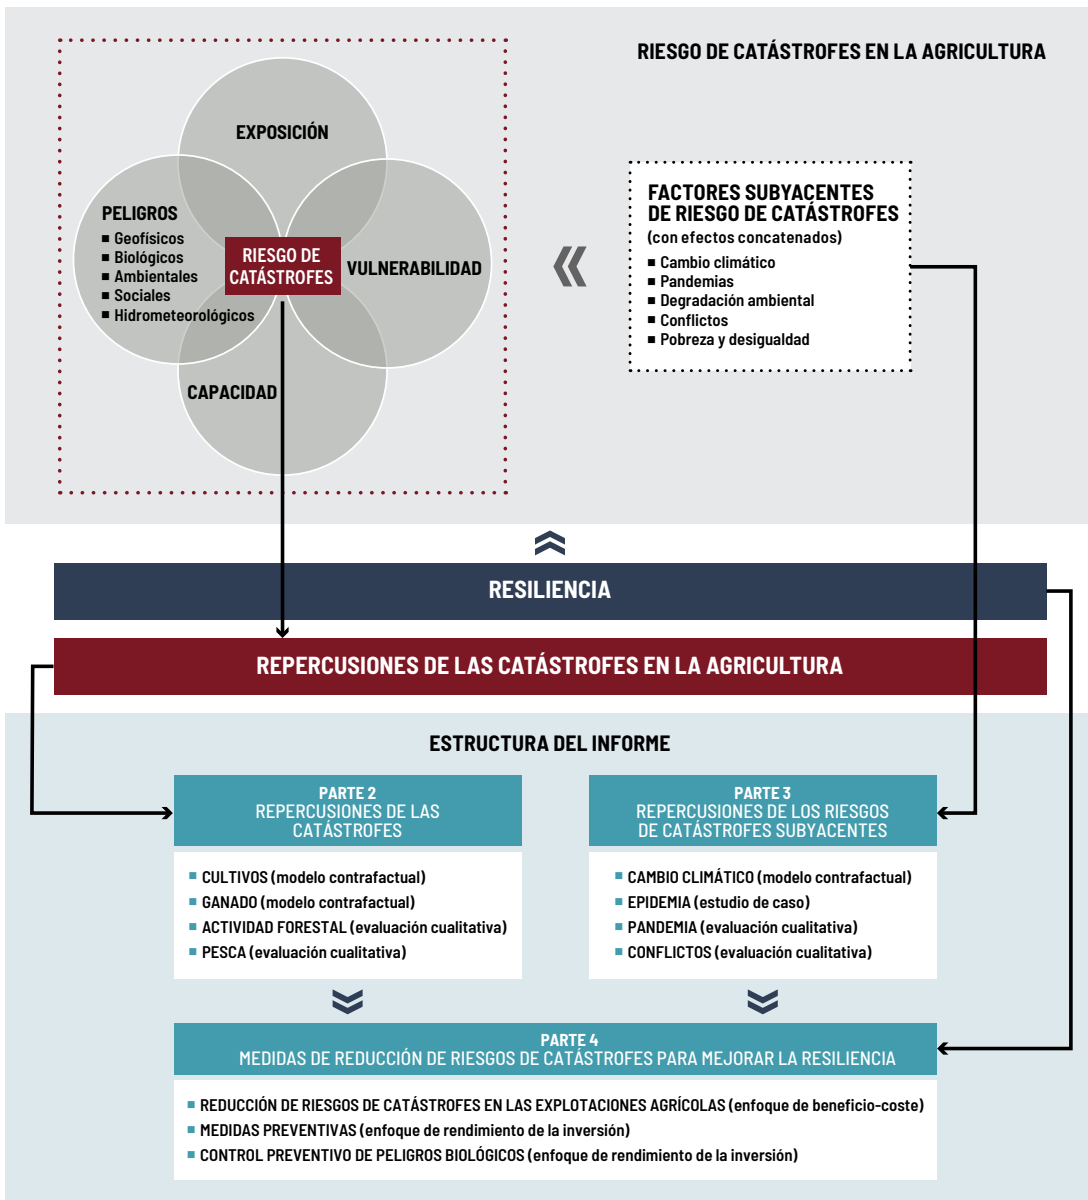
RIESGO DE CATÁSTROFES EN LA AGRICULTURA

EXPOSICIÓN

PELIGROS
■ Geofísicos
■ Biológicos
■ Ambientales
■ Sociales
■ Hidrometeorológicos

RIESGO DE CATÁSTROFES

VULNERABILIDAD

CAPACIDAD

FACTORES SUBYACENTES DE RIESGO DE CATÁSTROFES
(con efectos concatenados)
■ Cambio climático
■ Pandemias
■ Degradación ambiental
■ Conflictos
■ Pobreza y desigualdad

RESILIENCIA

REPERCUSIONES DE LAS CATÁSTROFES EN LA AGRICULTURA

ESTRUCTURA DEL INFORME

PARTE 2
REPERCUSIONES DE LAS CATÁSTROFES

■ CULTIVOS (modelo contrafactual)
■ GANADO (modelo contrafactual)
■ ACTIVIDAD FORESTAL (evaluación cualitativa)
■ PESCA (evaluación cualitativa)

PARTE 3
REPERCUSIONES DE LOS RIESGOS DE CATÁSTROFES SUBYACENTES

■ CAMBIO CLIMÁTICO (modelo contrafactual)
■ EPIDEMIA (estudio de caso)
■ PANDEMIA (evaluación cualitativa)
■ CONFLICTOS (evaluación cualitativa)

PARTE 4
MEDIDAS DE REDUCCIÓN DE RIESGOS DE CATÁSTROFES PARA MEJORAR LA RESILIENCIA

■ REDUCCIÓN DE RIESGOS DE CATÁSTROFES EN LAS EXPLOTACIONES AGRÍCOLAS (enfoque de beneficio-coste)
■ MEDIDAS PREVENTIVAS (enfoque de rendimiento de la inversión)
■ CONTROL PREVENTIVO DE PELIGROS BIOLÓGICOS (enfoque de rendimiento de la inversión)